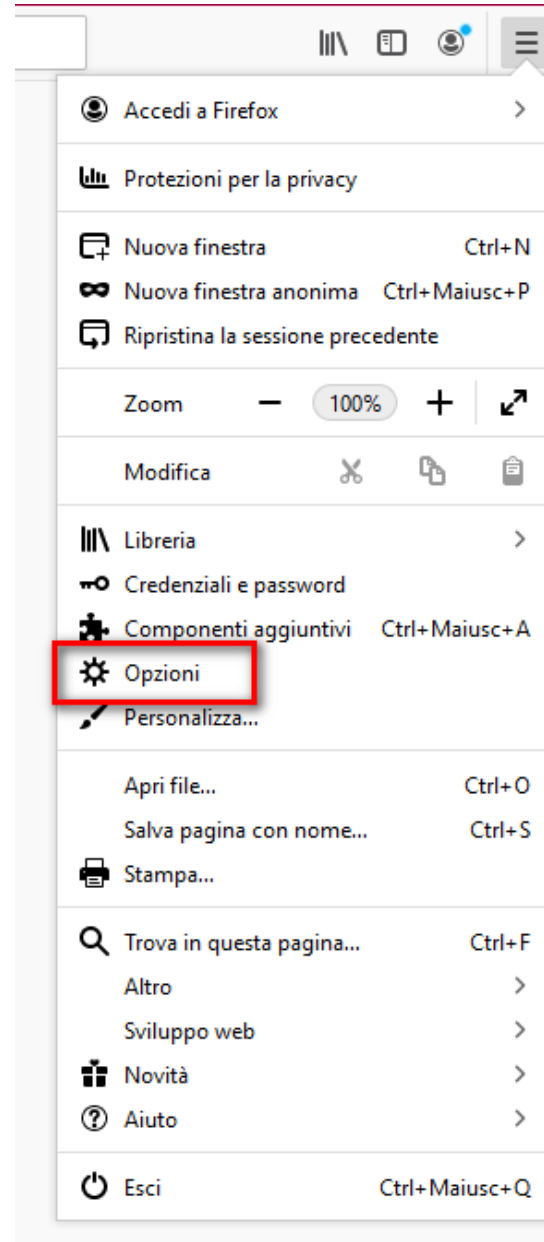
Accedi a Firefox >

Protezioni per la privacy

Nuova finestra Ctrl+N
Nuova finestra anonima Ctrl+Maiusc+P
Ripristina la sessione precedente

Zoom − 100% +

Modifica

Libreria >
Credenziali e password
Componenti aggiuntivi Ctrl+Maiusc+A
Opzioni
Personalizza...

Apri file... Ctrl+O
Salva pagina con nome... Ctrl+S
Stampa...

Trova in questa pagina... Ctrl+F
Altro >
Sviluppo web >
Novità >
Aiuto >

Esci Ctrl+Maiusc+Q